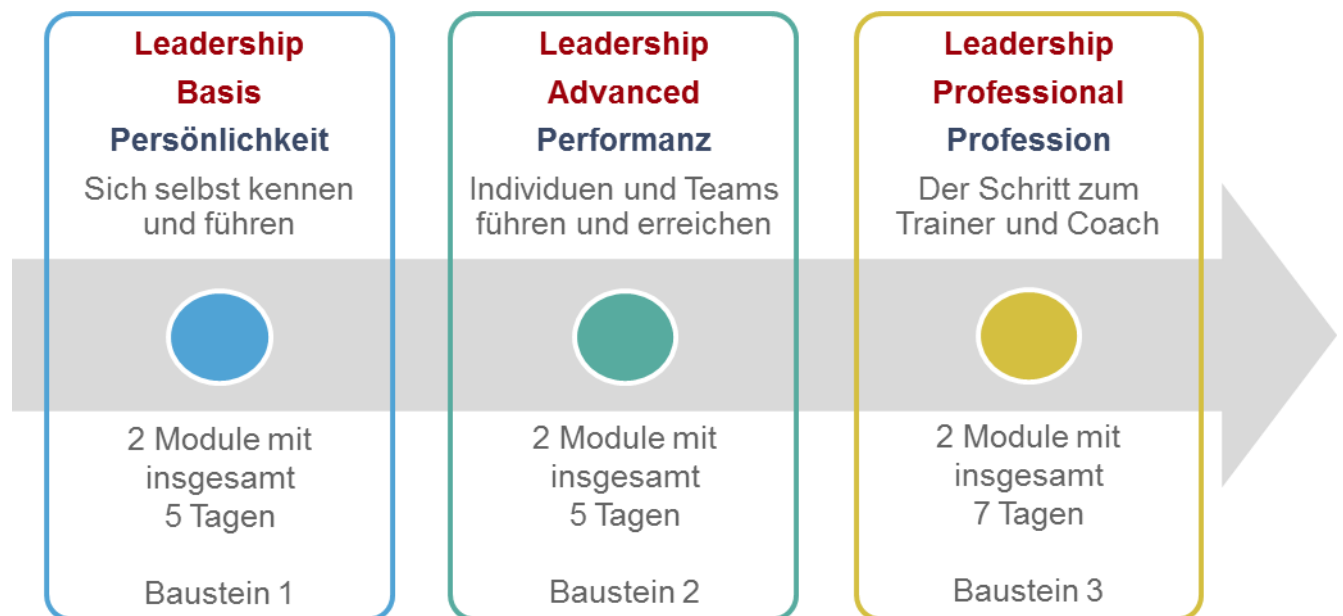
Leadership
Basis
Persönlichkeit
Sich selbst kennen und führen

2 Module mit insgesamt 5 Tagen

Baustein 1

Leadership
Advanced
Performanz
Individuen und Teams führen und erreichen

2 Module mit insgesamt 5 Tagen

Baustein 2

Leadership
Professional
Profession
Der Schritt zum Trainer und Coach

2 Module mit insgesamt 7 Tagen

Baustein 3